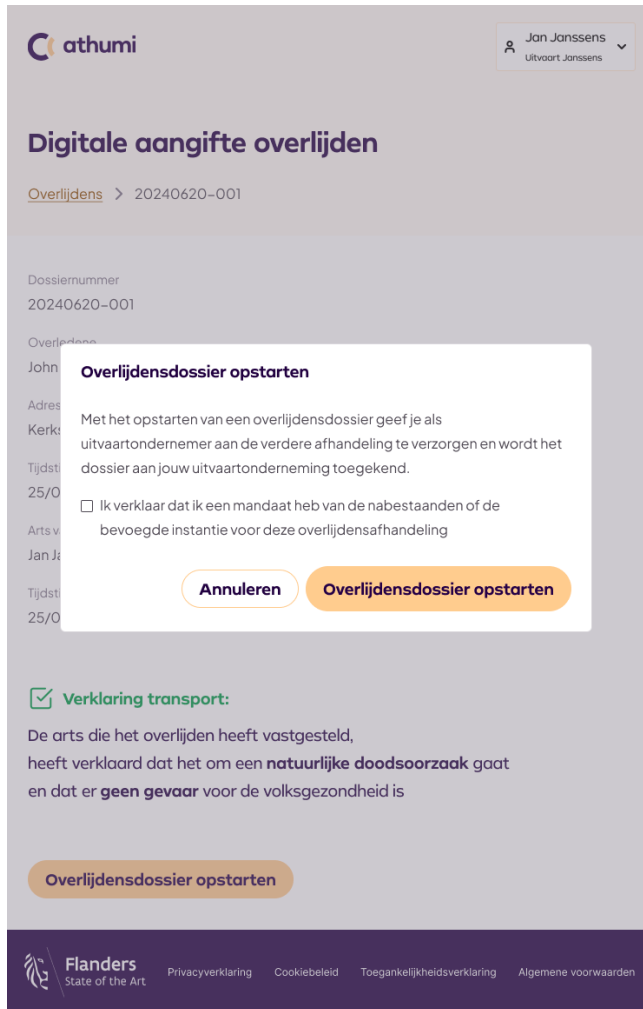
athumi

Jan Janssens
Uitvaart Janssens

Digitale aangifte overlijden

Overlijdens > 20240620-001

Dossiernummer
20240620-001

Overledene
John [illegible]

Adres
Kerks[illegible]

Tijdsti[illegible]
25/0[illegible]

Arts v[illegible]
Jan Ja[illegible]

Tijdsti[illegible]
25/0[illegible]

Overlijdensdossier opstarten

Met het opstarten van een overlijdensdossier geef je als uitvaartondernemer aan de verdere afhandeling te verzorgen en wordt het dossier aan jouw uitvaartonderneming toegekend.

Ik verklaar dat ik een mandaat heb van de nabestaanden of de bevoegde instantie voor deze overlijdensafhandeling

Annuleren

Overlijdensdossier opstarten

Verklaring transport:

De arts die het overlijden heeft vastgesteld, heeft verklaard dat het om een **natuurlijke doodsoorzaak** gaat en dat er **geen gevaar** voor de volksgezondheid is

Overlijdensdossier opstarten

Flanders
State of the Art

Privacyverklaring Cookiebeleid Toegankelijkheidsverklaring Algemene voorwaarden